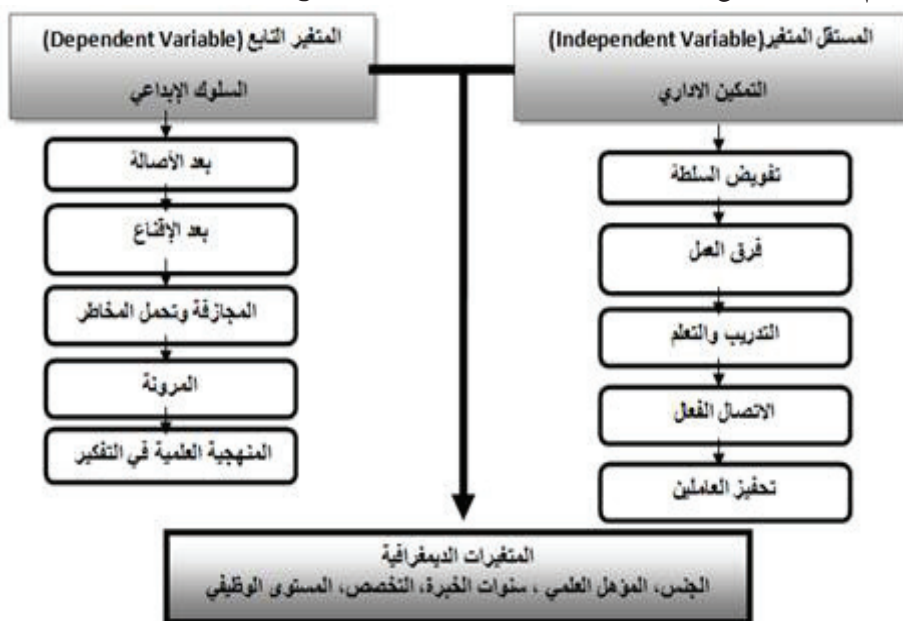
المتغير المستقل(Independent Variable)

التمكين الاداري

تفويض السلطة

فرق العمل

التدريب والتعلم

الاتصال الفعال

تحفيز العاملين

المتغير التابع (Dependent Variable)

السلوك الإبداعي

بعد الأصالة

بعد الإقناع

المجازفة وتحمل المخاطر

المرونة

المنهجية العلمية في التفكير

المتغيرات الديمغرافية

الجنس، المؤهل العلمي ، سنوات الخبرة، التخصص، المستوى الوظيفي